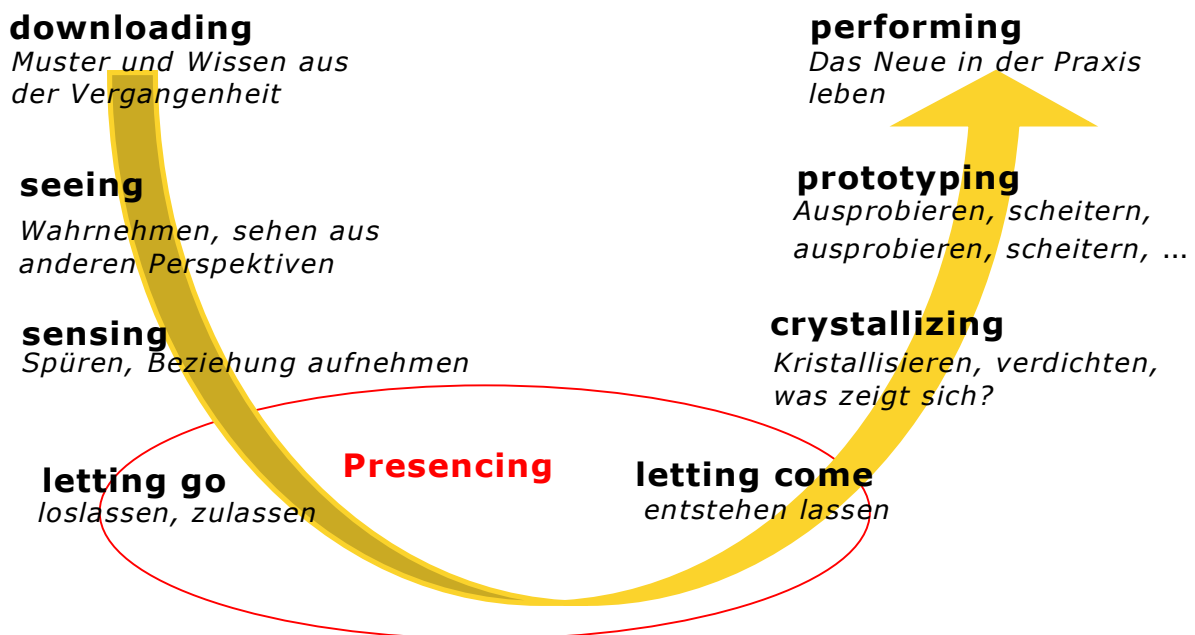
downloading
Muster und Wissen aus der Vergangenheit

seeing
Wahrnehmen, sehen aus anderen Perspektiven

sensing
Spüren, Beziehung aufnehmen

letting go
loslassen, zulassen

Presencing

letting come
entstehen lassen

crystallizing
Kristallisieren, verdichten, was zeigt sich?

prototyping
Ausprobieren, scheitern, ausprobieren, scheitern, ...

performing
Das Neue in der Praxis leben